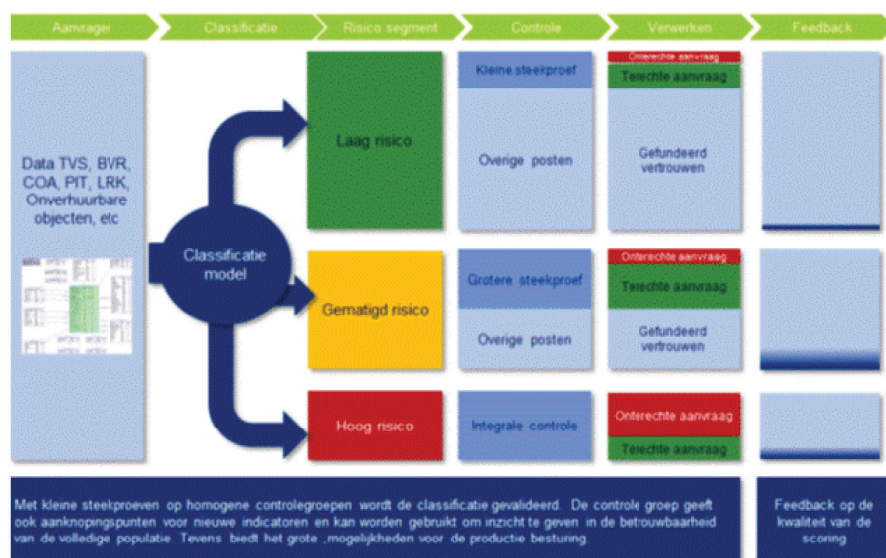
Aanvrager
Classificatie
Risico segment
Controle
Verwerken
Feedback

Data TVS, BVR, COA, PIT, LRK, Onverhuurbare objecten, etc

Classificatie model

Laag risico
Kleine steekproef
Overige posten
Onterechte aanvraag
Terechte aanvraag
Gefundeerd vertrouwen

Gematigd risico
Grotere steekproef
Overige posten
Onterechte aanvraag
Terechte aanvraag
Gefundeerd vertrouwen

Hoog risico
Integrale controle
Onterechte aanvraag
Terechte aanvraag

Met kleine steekproeven op homogene controlegroepen wordt de classificatie gevalideerd. De controle groep geeft ook aanknopingspunten voor nieuwe indicatoren en kan worden gebruikt om inzicht te geven in de betrouwbaarheid van de volledige populatie. Tevens biedt het grote ,mogelijkheden voor de productie besturing.

Feedback op de kwaliteit van de scoring